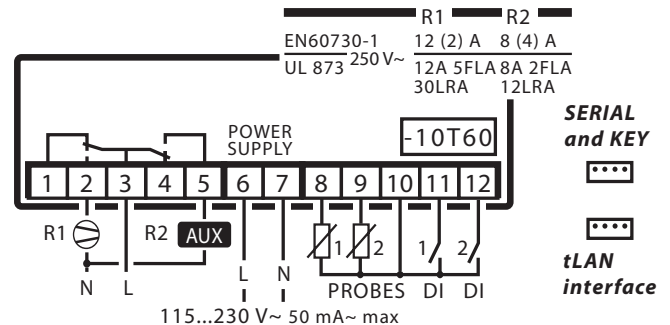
| | R1 | R2 |
|---|---|---|
| EN60730-1 250 V~ | 12 (2) A | 8 (4) A |
| UL 873 250 V~ | 12A 5FLA 30LRA | 8A 2FLA 12LRA |

POWER SUPPLY

-10T60

SERIAL and KEY

1 2 3 4 5 6 7 8 9 10 11 12

R1 R2 AUX

1 2 1 2

N L L N PROBES DI DI

tLAN interface

115...230 V~ 50 mA~ max